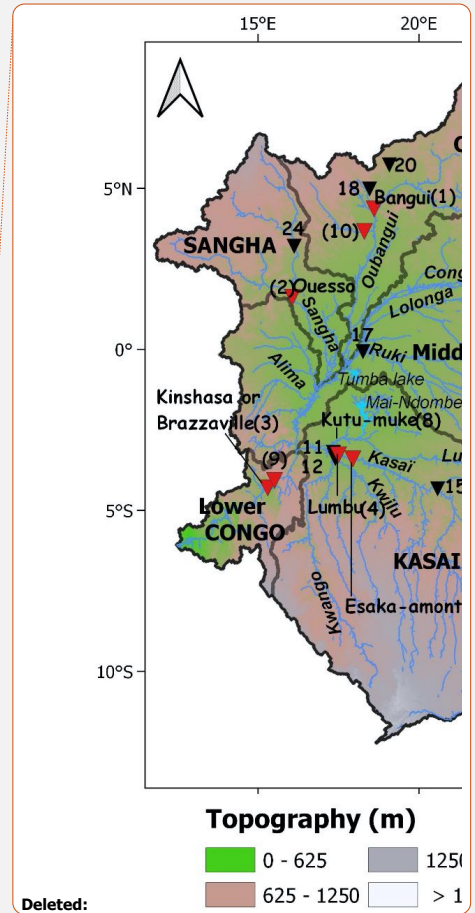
15°E
20°E
5°N
0°
5°S
10°S
20
18
Bangui(1)
(10)
24
SANGHA
(2) Ouesso
Sangha
Oubangui
Cong
Lolonga
17
Ruki
Midd
Alima
Tumba lake
Mai-Ndombe
Kinshasa or Brazzaville(3)
Kutu-muke(8)
11
12
(9)
Kasai
Kwilu
Lu
15
Lower CONGO
Lumbu(4)
KASAI
Kwango
Esaka-amont
Topography (m)
0 - 625
125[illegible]
625 - 1250
> 1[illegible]
Deleted: